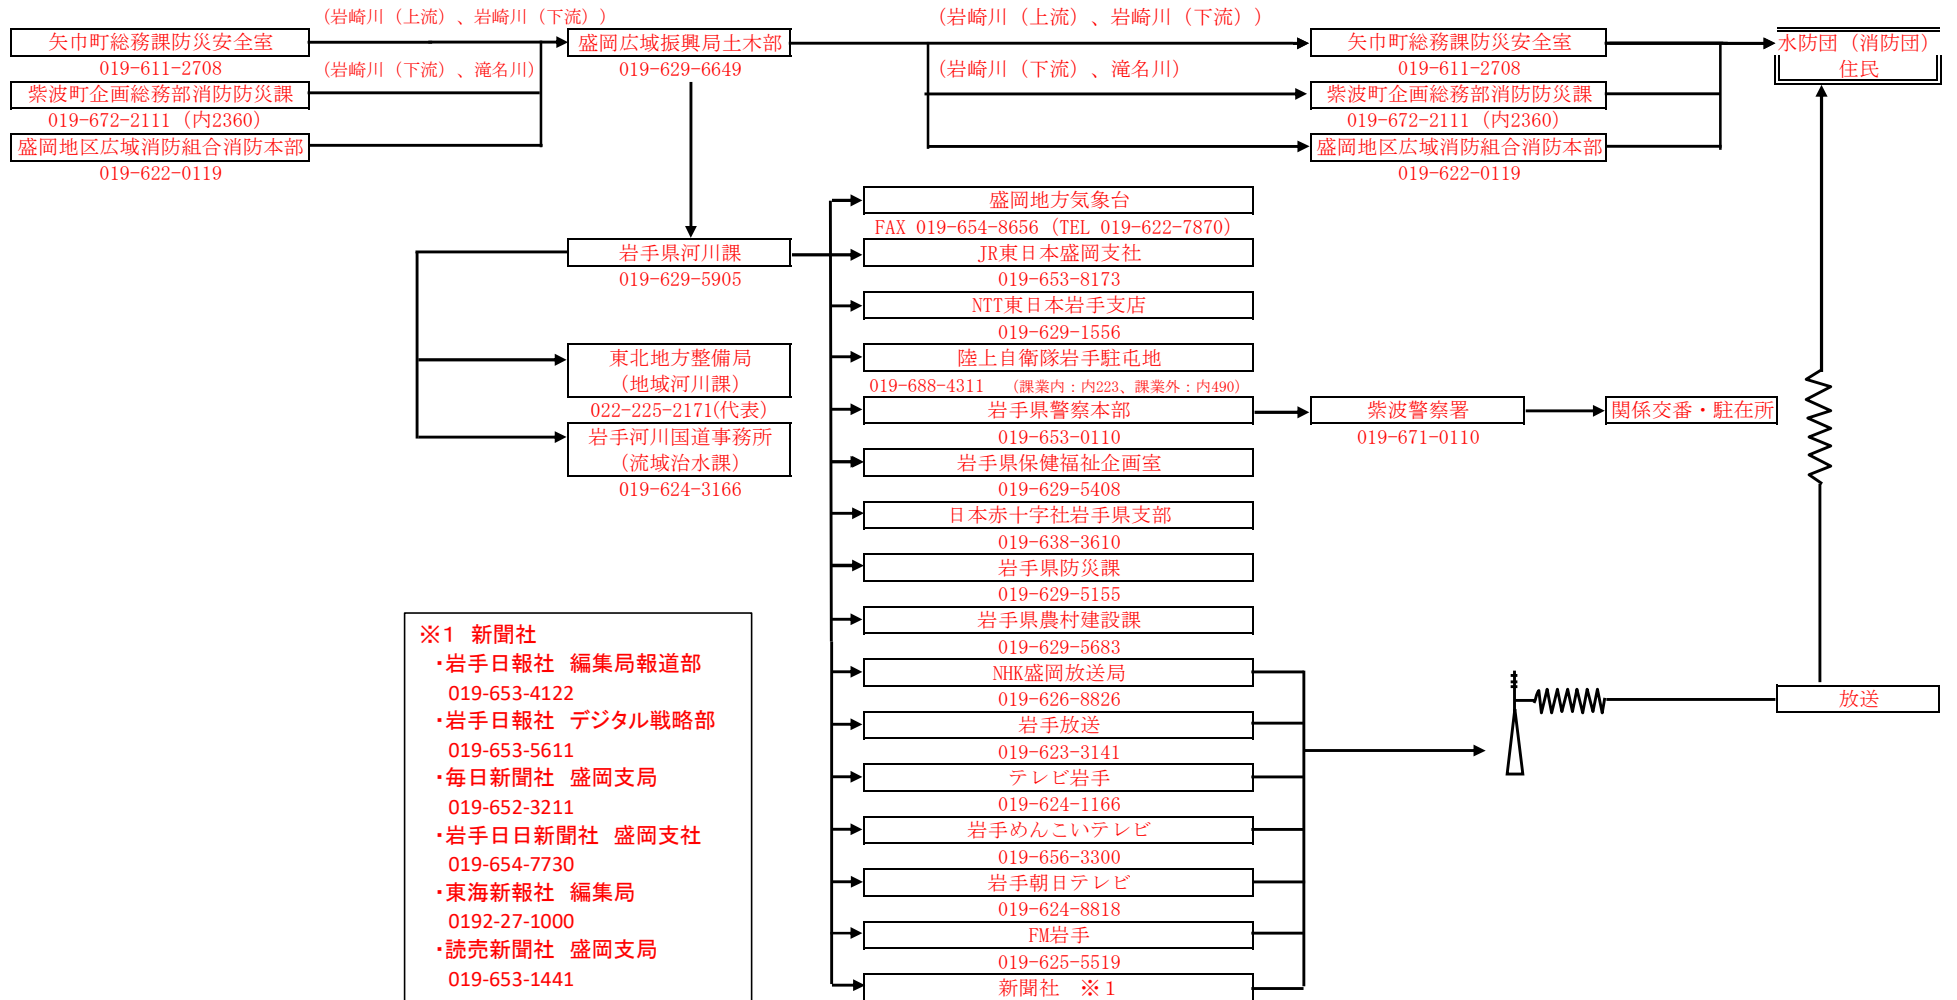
（岩崎川（上流）、岩崎川（下流））

矢巾町総務課防災安全室
019-611-2708

（岩崎川（下流）、滝名川）

紫波町企画総務部消防防災課
019-672-2111（内2360）

盛岡地区広域消防組合消防本部
019-622-0119

盛岡広域振興局土木部
019-629-6649

（岩崎川（上流）、岩崎川（下流））

（岩崎川（下流）、滝名川）

矢巾町総務課防災安全室
019-611-2708

紫波町企画総務部消防防災課
019-672-2111（内2360）

盛岡地区広域消防組合消防本部
019-622-0119

水防団（消防団）
住民

岩手県河川課
019-629-5905

東北地方整備局
（地域河川課）
022-225-2171(代表)

岩手河川国道事務所
（流域治水課）
019-624-3166

盛岡地方気象台
FAX 019-654-8656（TEL 019-622-7870）

JR東日本盛岡支社
019-653-8173

NTT東日本岩手支店
019-629-1556

陸上自衛隊岩手駐屯地
019-688-4311 （課業内：内223、課業外：内490）

岩手県警察本部
019-653-0110

紫波警察署
019-671-0110

関係交番・駐在所

岩手県保健福祉企画室
019-629-5408

日本赤十字社岩手県支部
019-638-3610

岩手県防災課
019-629-5155

岩手県農村建設課
019-629-5683

NHK盛岡放送局
019-626-8826

岩手放送
019-623-3141

テレビ岩手
019-624-1166

岩手めんこいテレビ
019-656-3300

岩手朝日テレビ
019-624-8818

FM岩手
019-625-5519

新聞社 ※1

放送

※1 新聞社
・岩手日報社 編集局報道部
019-653-4122
・岩手日報社 デジタル戦略部
019-653-5611
・毎日新聞社 盛岡支局
019-652-3211
・岩手日日新聞社 盛岡支社
019-654-7730
・東海新報社 編集局
0192-27-1000
・読売新聞社 盛岡支局
019-653-1441